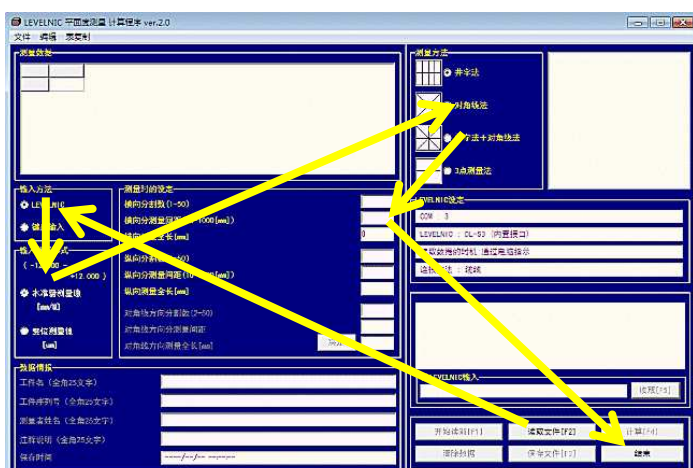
LEVELNIC 平面度测量 计算程序 ver.2.0

文件 编辑 表复制

测量数据

测量方法

井字法

对角线法

井字法＋对角线法

3点测量法

输入方法

LEVELNIC

键盘输入

(-12.000 ～ +12.000)

水准器测量值 [mm/m]

变位测量值 [um]

测量时的设定

横向分割数(1~50)

横向分割测量间距(1~1000[mm])

横向测量全长[mm]

0

纵向分割数(1~50)

纵向分割测量间距(1~1000[mm])

纵向测量全长[mm]

对角线方向分割数(2~50)

对角线方向分割测量间距

对角线方向测量全长[mm]

LEVELNIC设定

COM : 3

LEVELNIC : DL-S3 (内置接口)

读取数据的时机 : 通过电脑操作

连接状态 : 联机

LEVELNIC输入

读取[F5]

数据情报

工件名 (全角25文字)

工件序列号 (全角25文字)

测量者姓名 (全角25文字)

注释说明 (全角75文字)

保存时间

----/--/-- --:--:--

开始读取[F1]

读取文件[F2]

计算[F4]

清除数据

保存文件[F3]

结束